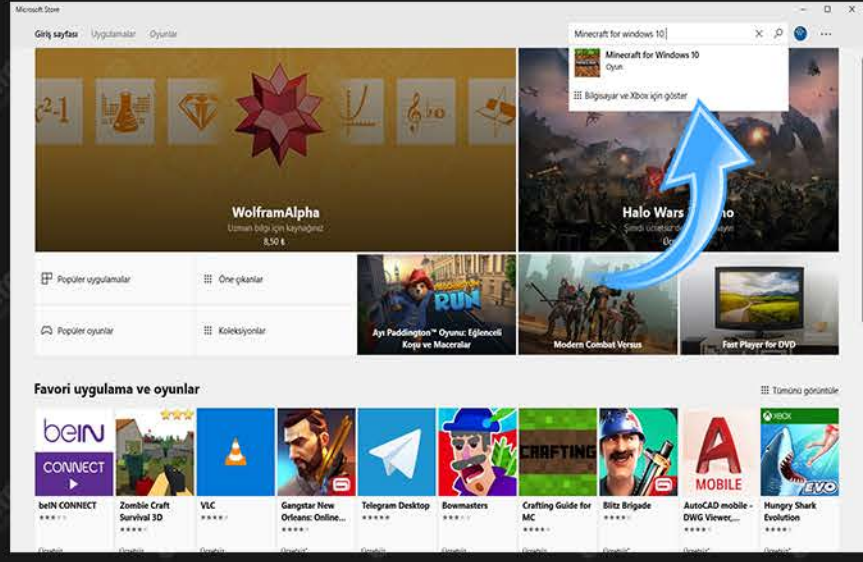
Microsoft Store

Giriş sayfası Uygulamalar Oyunlar

Minecraft for windows 10

Minecraft for Windows 10
Oyun

Bilgisayar ve Xbox için göster

WolframAlpha
Uzman bilgi için kaynağınız
8,50 ₺

Halo Wars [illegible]o
Şimdi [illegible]

Popüler uygulamalar
Öne çıkanlar
Popüler oyunlar
Koleksiyonlar

Ayı Paddington™ Oyunu: Eğlenceli Koşu ve Maceralar
Modern Combat Versus
Fast Player for DVD

Favori uygulama ve oyunlar
Tümünü görüntüle

beIN CONNECT
beIN CONNECT

CRAFTING

MOBILE

XBOX

EVO

Zombie Craft Survival 3D
VLC
Gangstar New Orleans: Online...
Telegram Desktop
Bowmasters
Crafting Guide for MC
Blitz Brigade
AutoCAD mobile - DWG Viewer,...
Hungry Shark Evolution

Ücretsiz